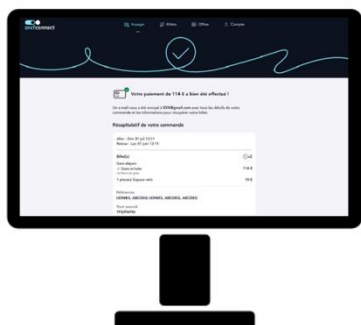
sncf connect

Voyager Billets Offres Compte

Votre paiement de 114 € a bien été effectué !

Un email vous a été envoyé à XXX@gmail.com avec tous les détails de votre commande et les informations pour récupérer votre billet.

Récapitulatif de votre commande

Aller : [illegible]
Retour : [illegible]

Billet(s)

Gare départ

114 €

1 place(s) Espace vélo

10 €

Références
VERNES, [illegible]

Nom associé
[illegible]